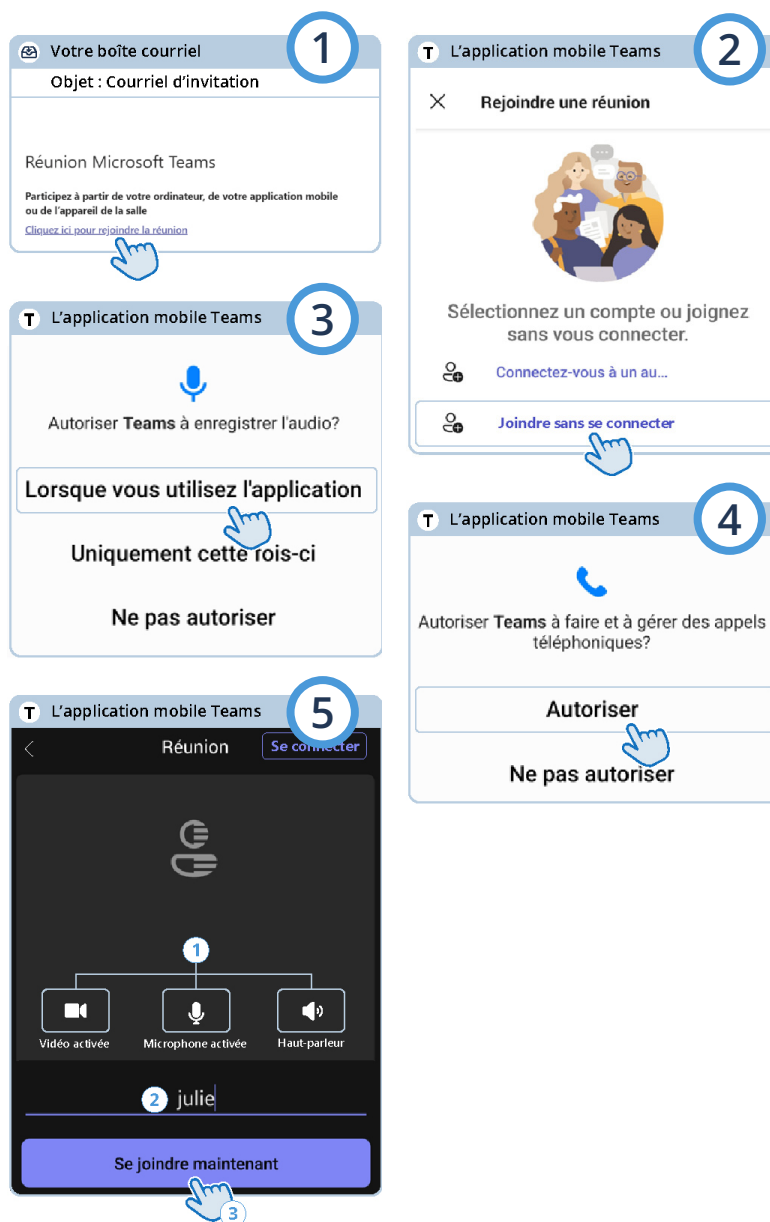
Votre boîte courriel
1
Objet : Courriel d'invitation

Réunion Microsoft Teams

Participez à partir de votre ordinateur, de votre application mobile ou de l'appareil de la salle
Cliquez ici pour rejoindre la réunion

T L'application mobile Teams
2
Rejoindre une réunion

Sélectionnez un compte ou joignez sans vous connecter.

Connectez-vous à un au...

Joindre sans se connecter

T L'application mobile Teams
3
Autoriser Teams à enregistrer l'audio?

Lorsque vous utilisez l'application

Uniquement cette fois-ci

Ne pas autoriser

T L'application mobile Teams
4
Autoriser Teams à faire et à gérer des appels téléphoniques?

Autoriser

Ne pas autoriser

T L'application mobile Teams
5
Réunion
Se connecter

1

Vidéo activée
Microphone activée
Haut-parleur

2 julie

Se joindre maintenant
3